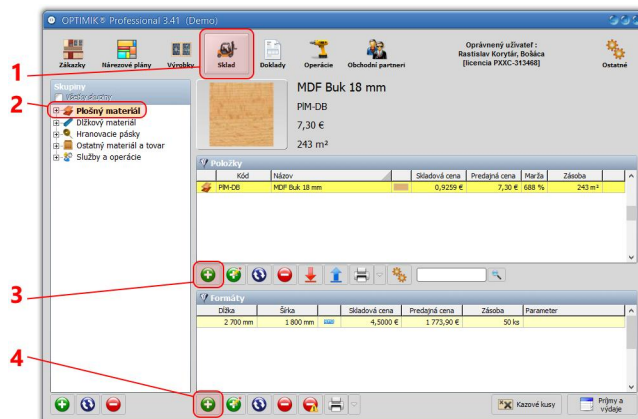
OPTIMIK® Professional 3.41 (Demo)

Zákazky Nárezové plány Výrobky Sklad Doklady Operácie Obchodní partneri

Oprávnený užívateľ : Rastislav Korytár, Bošáca [licencia PXXC-313468]

Ostatné

1

2

Skupiny

Všetky skupiny

Plošný materiál

Dĺžkový materiál

Hranovacie pásky

Ostatný materiál a tovar

Služby a operácie

MDF Buk 18 mm

PlM-DB

7,30 €

243 m²

Položky

| | Kód | Názov | | Skladová cena | Predajná cena | Marža | Zásoba |
|---|---|---|---|---|---|---|---|
| | PlM-DB | MDF Buk 18 mm | | 0,9259 € | 7,30 € | 688 % | 243 m² |

3

Formáty

| Dĺžka | Šírka | | Skladová cena | Predajná cena | Zásoba | Parameter |
|---|---|---|---|---|---|---|
| 2 700 mm | 1 800 mm | | 4,5000 € | 1 773,90 € | 50 ks | |

4

Kazové kusy

Príjmy a výdaje